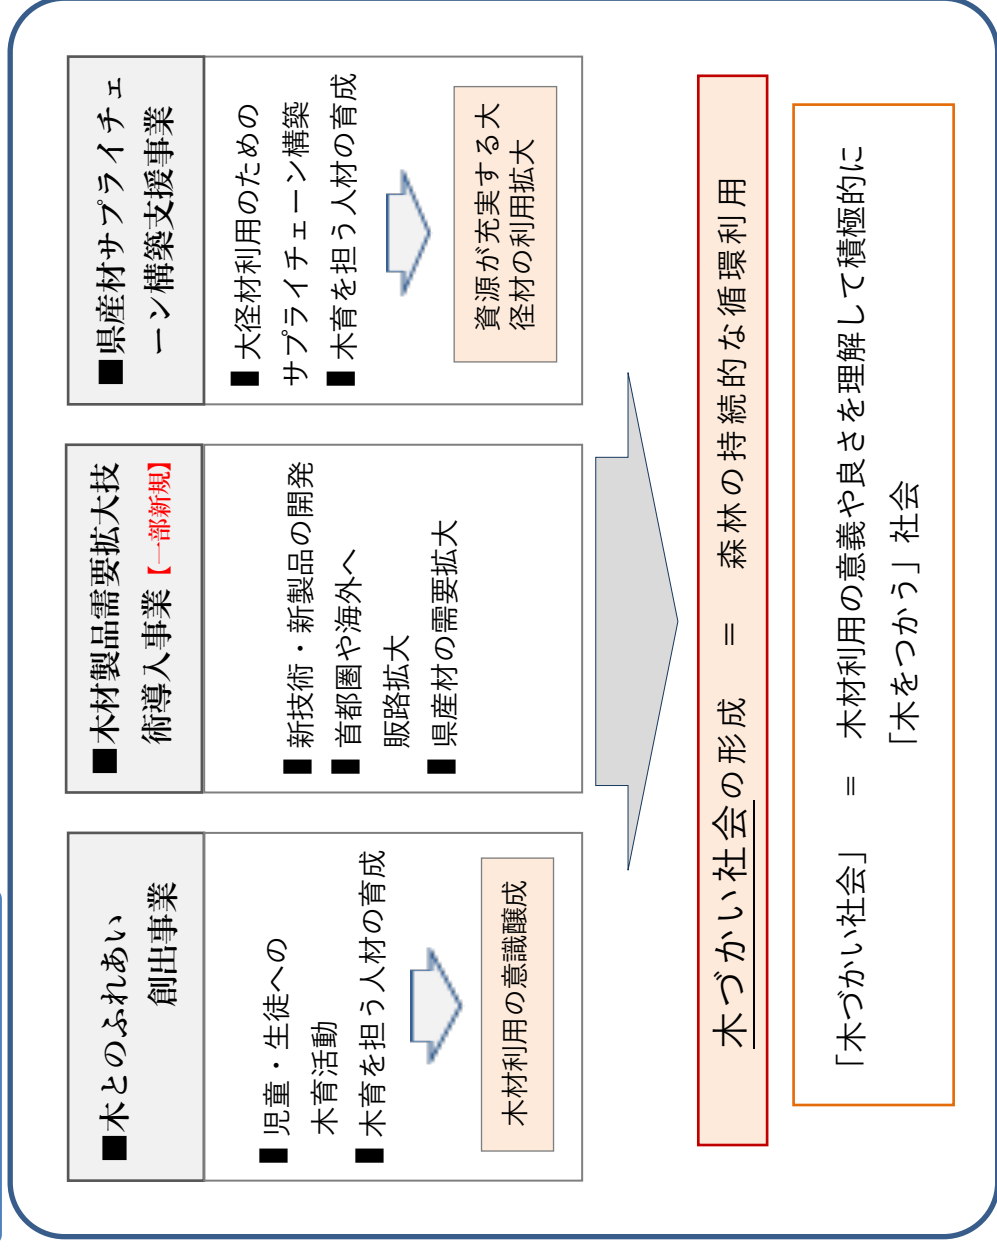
■県産材サプライチェーン構築支援事業

■大径材利用のためのサプライチェーン構築
■木育を担う人材の育成

資源が充実する大径材の利用拡大

■木材製品需要拡大技術導入事業【一部新規】

■新技術・新製品の開発
■首都圏や海外へ販路拡大
■県産材の需要拡大

■木とのふれあい創出事業

■児童・生徒への木育活動
■木育を担う人材の育成

木材利用の意識醸成

木づかい社会の形成 ＝ 森林の持続的な循環利用

「木づかい社会」 ＝ 木材利用の意義や良さを理解して積極的に「木をつかう」社会